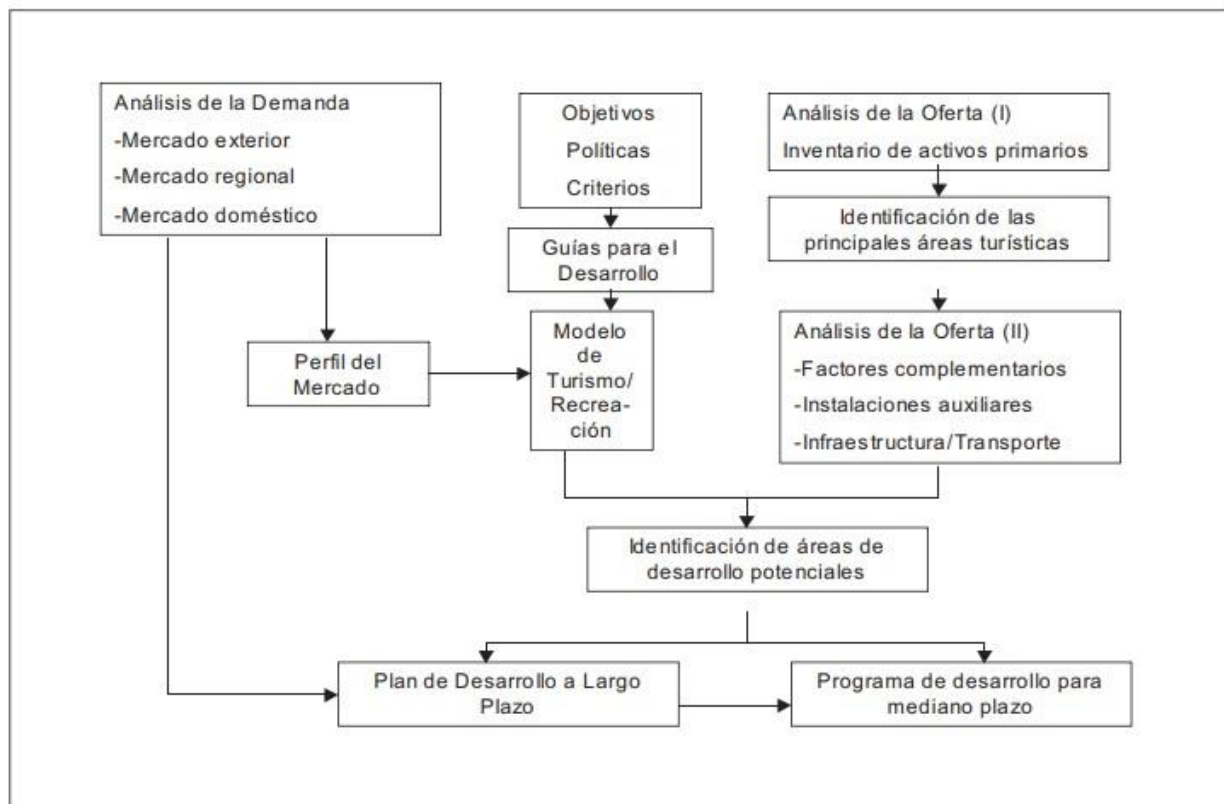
Análisis de la Demanda
-Mercado exterior
-Mercado regional
-Mercado doméstico

Objetivos
Políticas
Criterios

Análisis de la Oferta (I)
Inventario de activos primarios

Guías para el Desarrollo

Identificación de las principales áreas turísticas

Perfil del Mercado

Modelo de Turismo/ Recreación

Análisis de la Oferta (II)
-Factores complementarios
-Instalaciones auxiliares
-Infraestructura/Transporte

Identificación de áreas de desarrollo potenciales

Plan de Desarrollo a Largo Plazo

Programa de desarrollo para mediano plazo